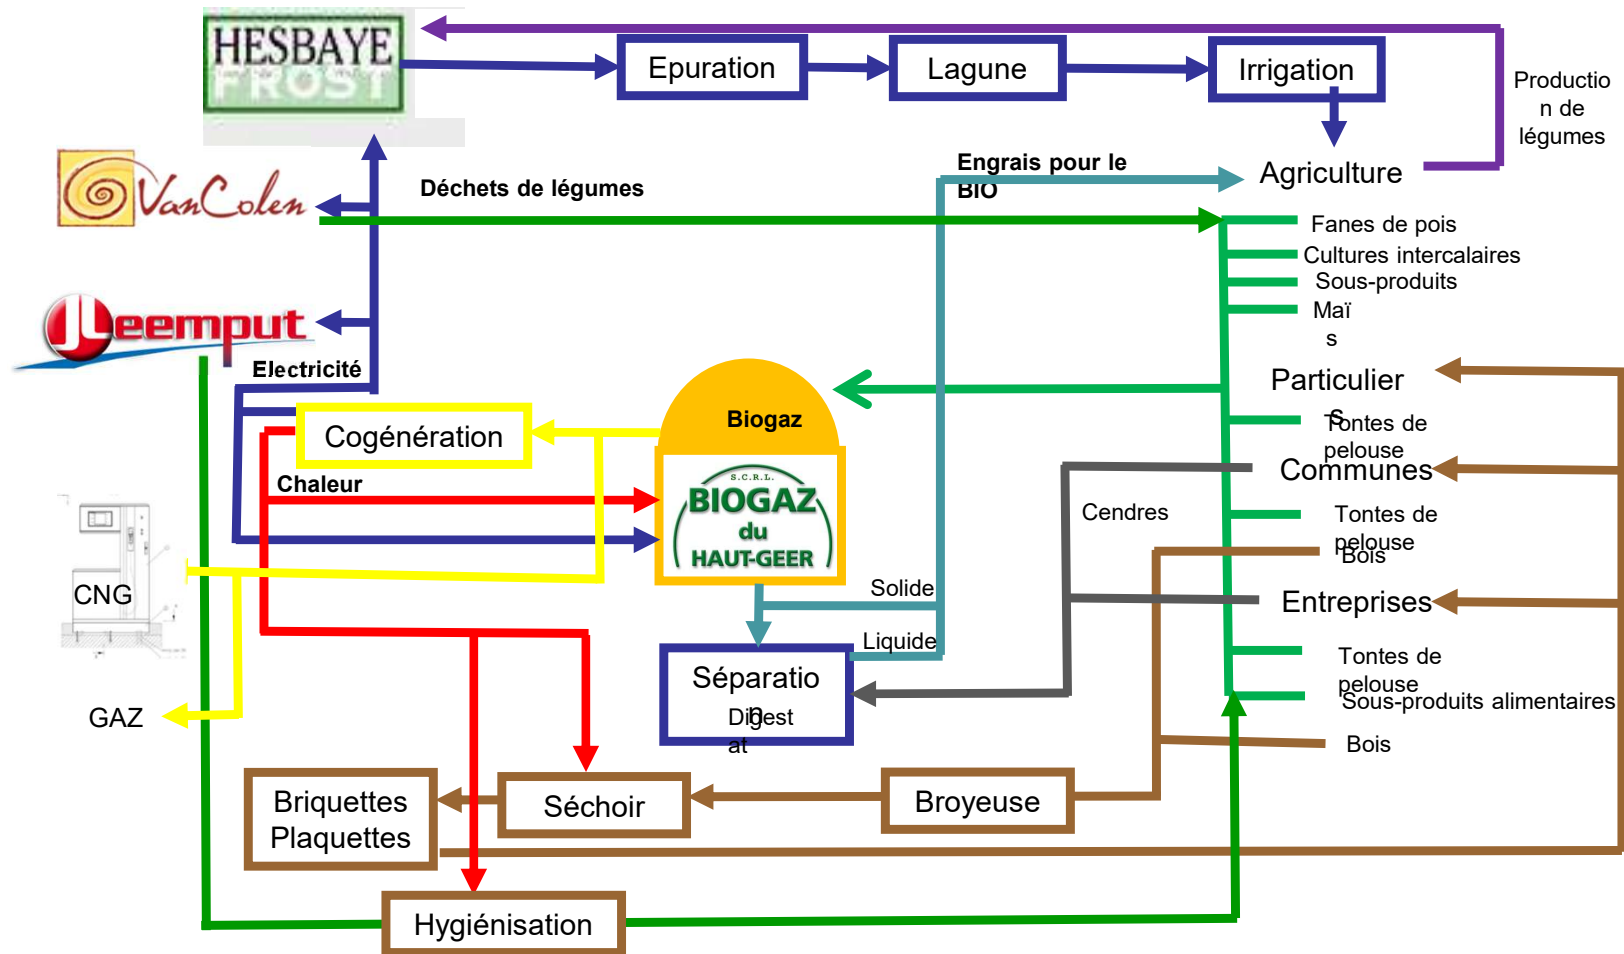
HESBAYE FROST

Epuration

Lagune

Irrigation

Production de légumes

VanColen

Déchets de légumes

Engrais pour le BIO

Agriculture

Fanes de pois

Cultures intercalaires

Sous-produits

Maïs

Leemput

Electricité

Particuliers

Tontes de pelouse

Communes

Cogénération

Biogaz

S.C.R.L. BIOGAZ du HAUT-GEER

Chaleur

Cendres

Tontes de pelouse

Bois

CNG

Solide

Entreprises

Liquide

Tontes de pelouse

Séparation

Digestat

Sous-produits alimentaires

GAZ

Bois

Briquettes Plaquettes

Séchoir

Broyeuse

Hygiénisation